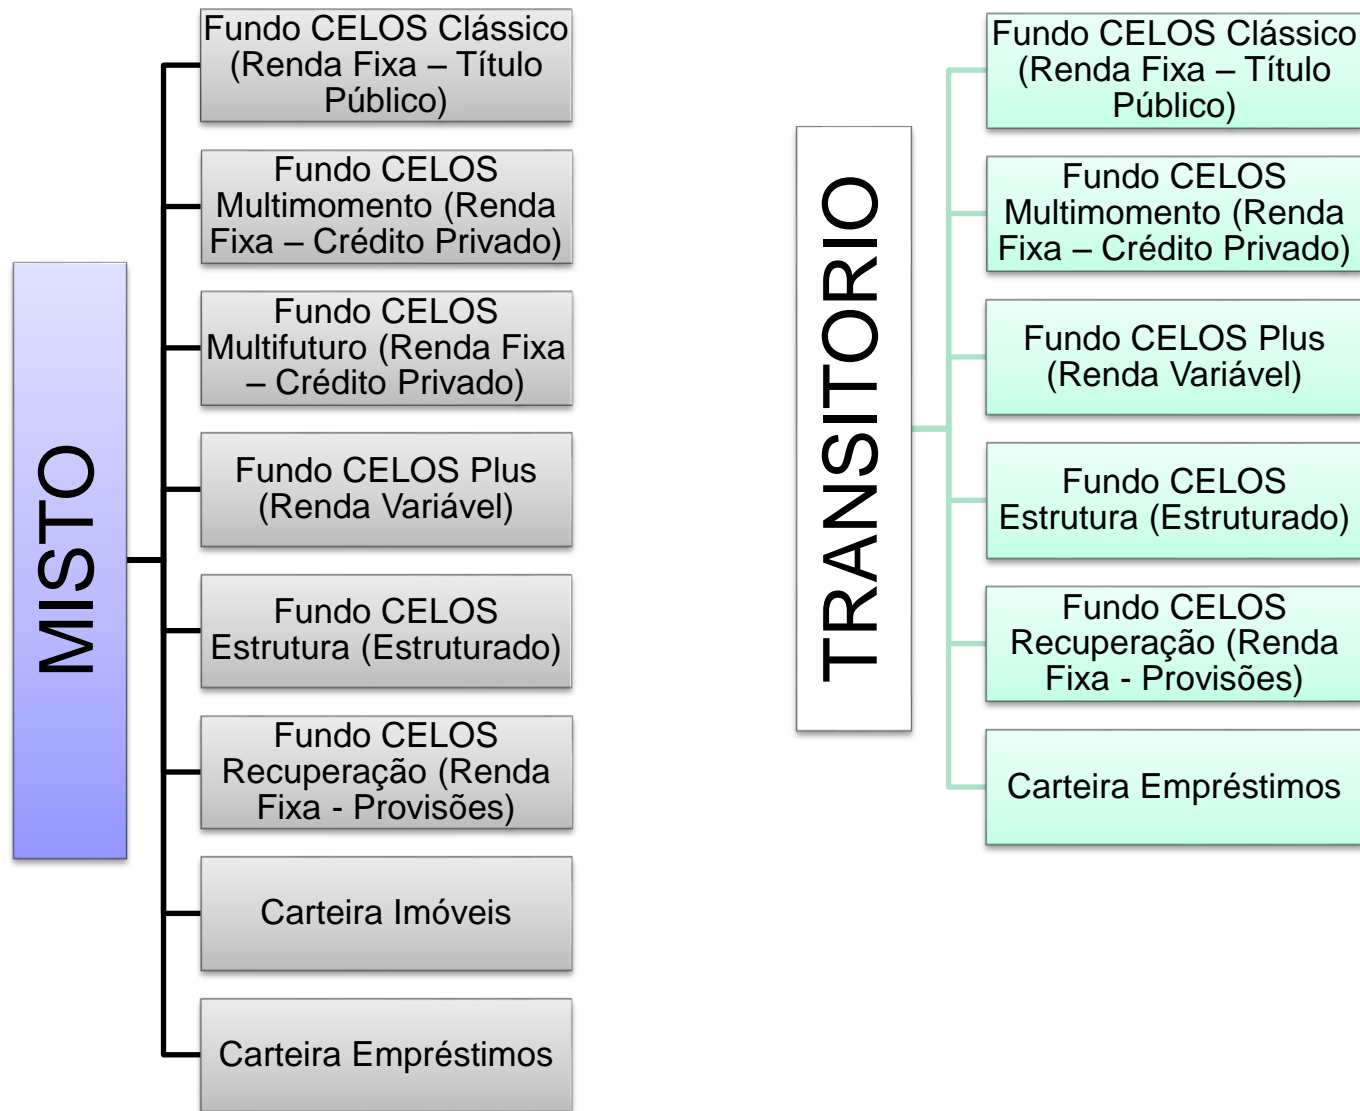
MISTO

Fundo CELOS Clássico (Renda Fixa – Título Público)

Fundo CELOS Multimomento (Renda Fixa – Crédito Privado)

Fundo CELOS Multifuturo (Renda Fixa – Crédito Privado)

Fundo CELOS Plus (Renda Variável)

Fundo CELOS Estrutura (Estruturado)

Fundo CELOS Recuperação (Renda Fixa - Provisões)

Carteira Imóveis

Carteira Empréstimos

TRANSITORIO

Fundo CELOS Clássico (Renda Fixa – Título Público)

Fundo CELOS Multimomento (Renda Fixa – Crédito Privado)

Fundo CELOS Plus (Renda Variável)

Fundo CELOS Estrutura (Estruturado)

Fundo CELOS Recuperação (Renda Fixa - Provisões)

Carteira Empréstimos